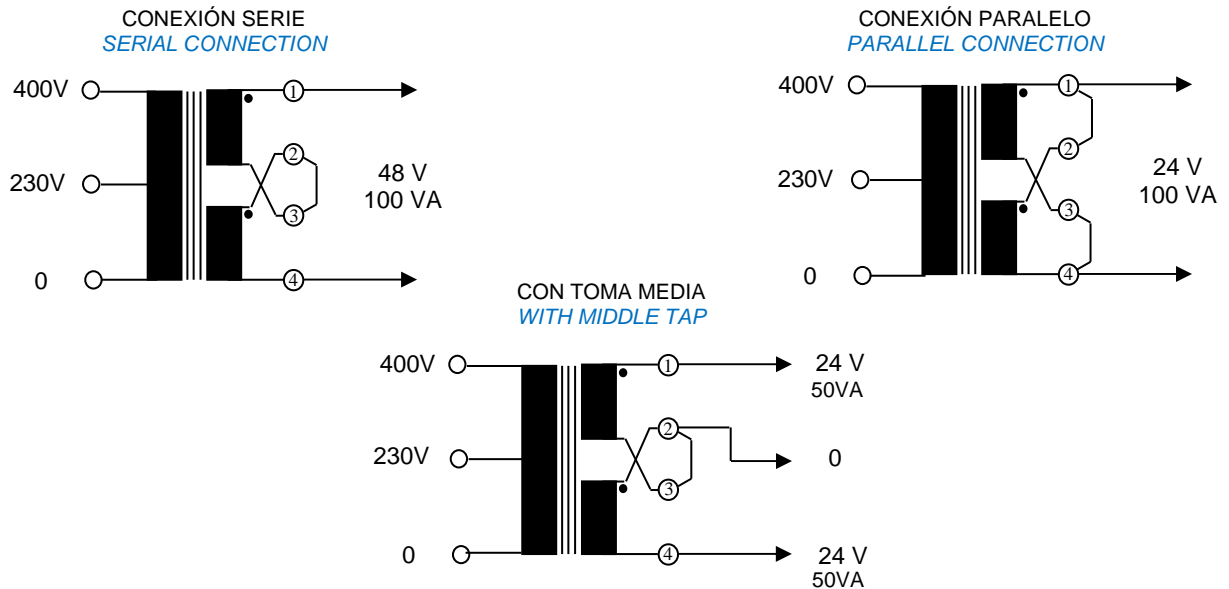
CONEXIÓN SERIE
SERIAL CONNECTION

400V
230V
0
1
2
3
4
48 V
100 VA

CONEXIÓN PARALELO
PARALLEL CONNECTION

400V
230V
0
1
2
3
4
24 V
100 VA

CON TOMA MEDIA
WITH MIDDLE TAP

400V
230V
0
1
2
3
4
24 V
50VA
0
24 V
50VA